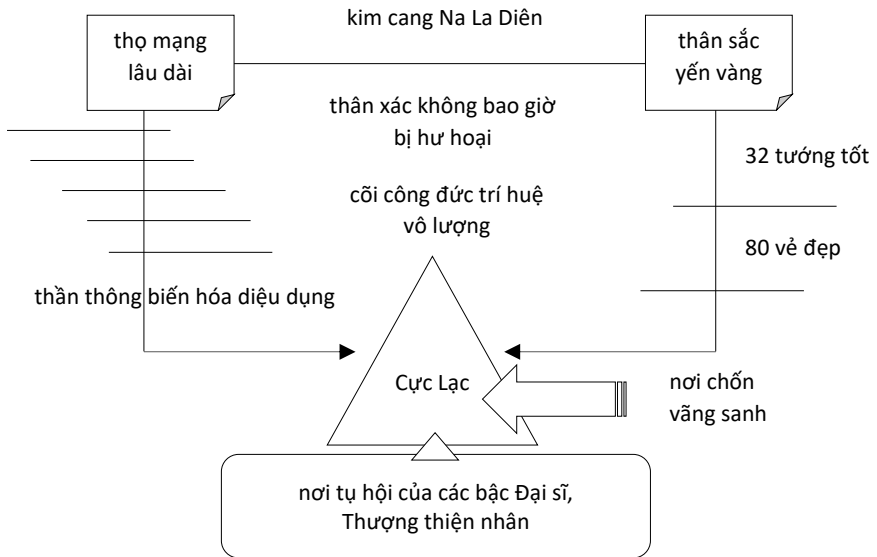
thọ mạng lâu dài

kim cang Na La Diên

thân sắc yến vàng

thân xác không bao giờ bị hư hoại

32 tướng tốt

cõi công đức trí huệ vô lượng

80 vẻ đẹp

thần thông biến hóa diệu dụng

Cực Lạc

nơi chốn vãng sanh

nơi tụ hội của các bậc Đại sĩ, Thượng thiện nhân